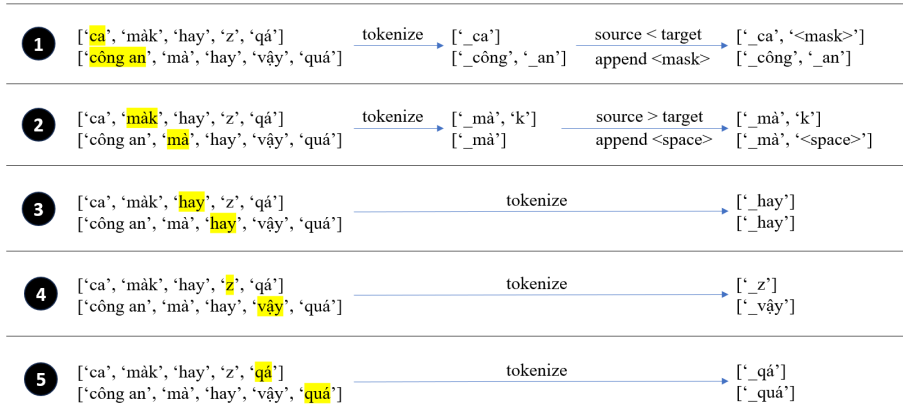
1 [‘ca’, ‘mảk’, ‘hay’, ‘z’, ‘qá’]
[‘công an’, ‘mà’, ‘hay’, ‘vậy’, ‘quá’]
tokenize
[‘_ca’]
[‘_công’, ‘_an’]
source < target
append <mask>
[‘_ca’, ‘<mask>’]
[‘_công’, ‘_an’]

2 [‘ca’, ‘mảk’, ‘hay’, ‘z’, ‘qá’]
[‘công an’, ‘mà’, ‘hay’, ‘vậy’, ‘quá’]
tokenize
[‘_mả’, ‘k’]
[‘_mà’]
source > target
append <space>
[‘_mả’, ‘k’]
[‘_mà’, ‘<space>’]

3 [‘ca’, ‘mảk’, ‘hay’, ‘z’, ‘qá’]
[‘công an’, ‘mà’, ‘hay’, ‘vậy’, ‘quá’]
tokenize
[‘_hay’]
[‘_hay’]

4 [‘ca’, ‘mảk’, ‘hay’, ‘z’, ‘qá’]
[‘công an’, ‘mà’, ‘hay’, ‘vậy’, ‘quá’]
tokenize
[‘_z’]
[‘_vậy’]

5 [‘ca’, ‘mảk’, ‘hay’, ‘z’, ‘qá’]
[‘công an’, ‘mà’, ‘hay’, ‘vậy’, ‘quá’]
tokenize
[‘_qá’]
[‘_quá’]